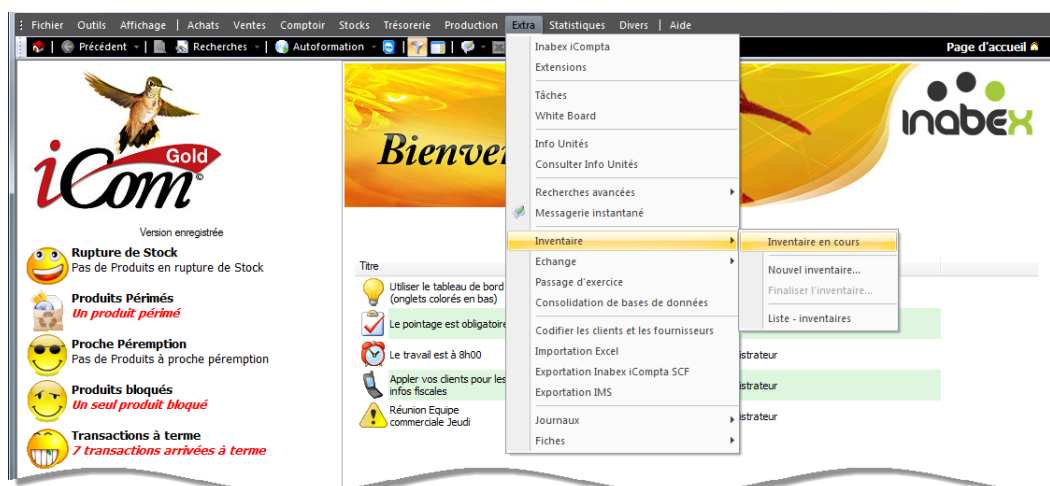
Fichier | Outils | Affichage | Achats | Ventes | Comptoir | Stocks | Trésorerie | Production | Extra | Statistiques | Divers | Aide

Précédent | Recherches | Autoformation | Page d'accueil

iCom Gold

Version enregistrée

Rupture de Stock
Pas de Produits en rupture de Stock

Produits Périmés
Un produit périmé

Proche Péremption
Pas de Produits à proche péremption

Produits bloqués
Un seul produit bloqué

Transactions à terme
7 transactions arrivées à terme

Bienve

inabex

Titre

Utiliser le tableau de bord (onglets colorés en bas)

Le pointage est obligatoire

Le travail est à 8h00

Appler vos clients pour les infos fiscales

Réunion Equipe commerciale Jeudi

istrateur
istrateur
istrateur

Inabex iCompta
Extensions
Tâches
White Board
Info Unités
Consulter Info Unités
Recherches avancées
Messagerie instantané
Inventaire
Echange
Passage d'exercice
Consolidation de bases de données
Codifier les clients et les fournisseurs
Importation Excel
Exportation Inabex iCompta SCF
Exportation IMS
Journaux
Fiches

Inventaire en cours
Nouvel inventaire...
Finaliser l'inventaire...
Liste - inventaires